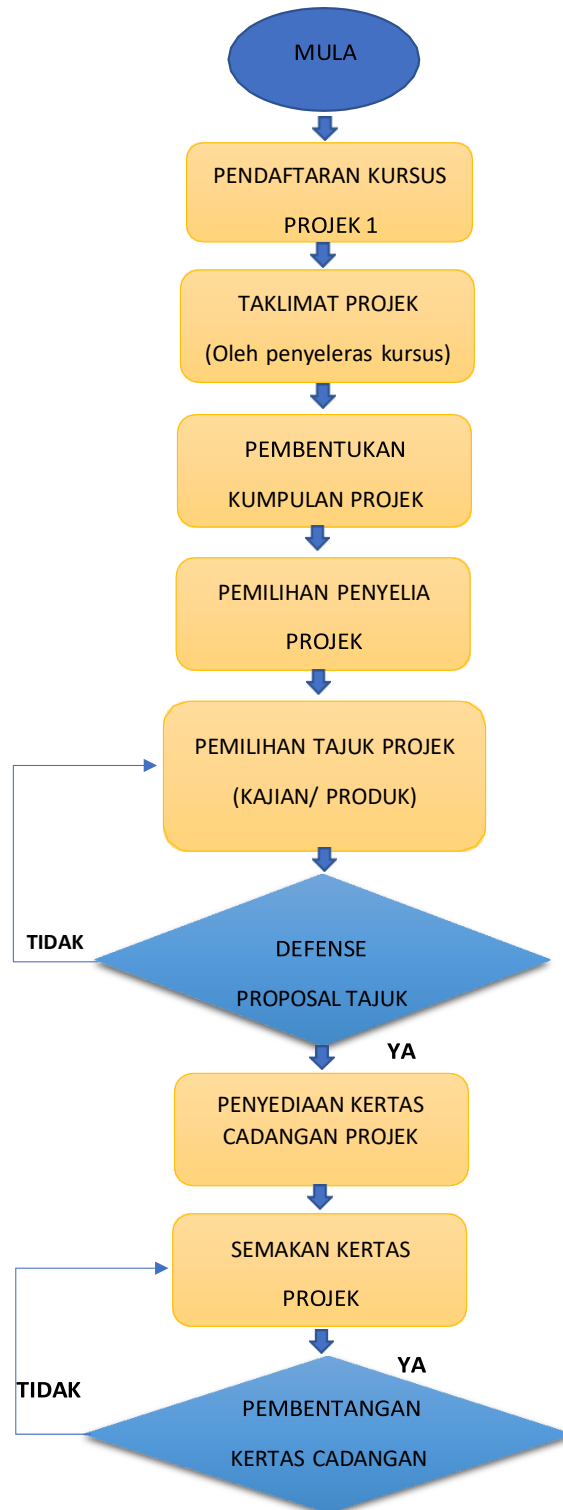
MULA

PENDAFTARAN KURSUS PROJEK 1

TAKLIMAT PROJEK (Oleh penyeleras kursus)

PEMBENTUKAN KUMPULAN PROJEK

PEMILIHAN PENYELIA PROJEK

PEMILIHAN TAJUK PROJEK (KAJIAN/ PRODUK)

TIDAK

DEFENSE PROPOSAL TAJUK

YA

PENYEDIAAN KERTAS CADANGAN PROJEK

SEMAKAN KERTAS PROJEK

YA

TIDAK

PEMBENTANGAN KERTAS CADANGAN